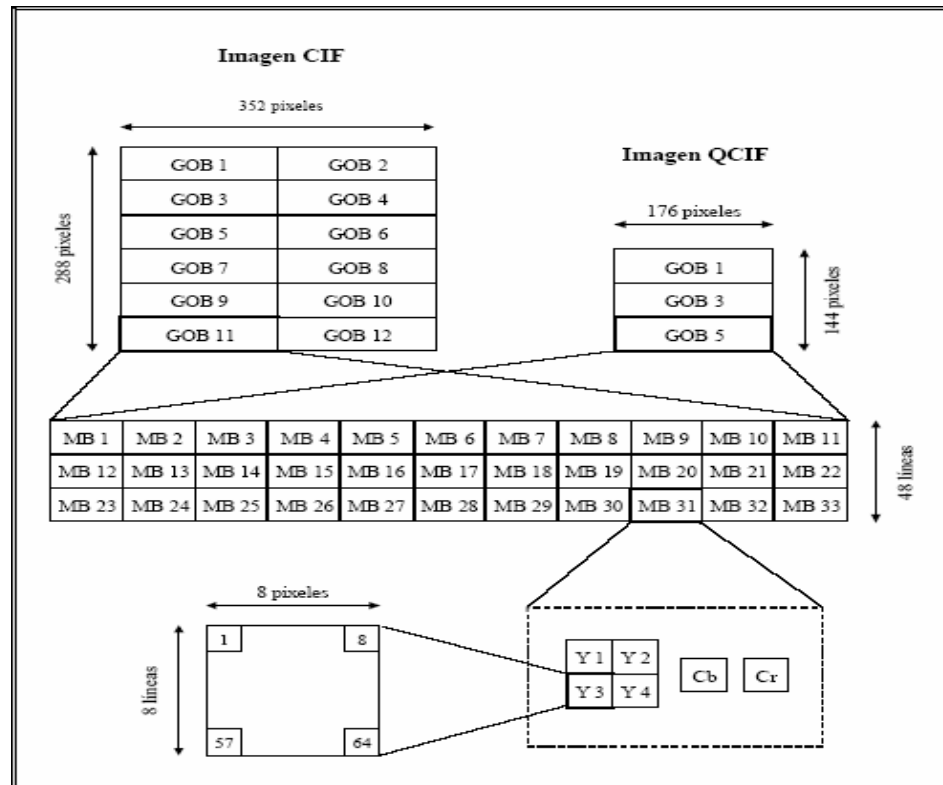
Imagen CIF

352 pixeles

288 pixeles

| GOB 1 | GOB 2 |
|---|---|
| GOB 3 | GOB 4 |
| GOB 5 | GOB 6 |
| GOB 7 | GOB 8 |
| GOB 9 | GOB 10 |
| GOB 11 | GOB 12 |

Imagen QCIF

176 pixeles

144 pixeles

| GOB 1 |
|---|
| GOB 3 |
| GOB 5 |

| MB 1 | MB 2 | MB 3 | MB 4 | MB 5 | MB 6 | MB 7 | MB 8 | MB 9 | MB 10 | MB 11 |
|---|---|---|---|---|---|---|---|---|---|---|
| MB 12 | MB 13 | MB 14 | MB 15 | MB 16 | MB 17 | MB 18 | MB 19 | MB 20 | MB 21 | MB 22 |
| MB 23 | MB 24 | MB 25 | MB 26 | MB 27 | MB 28 | MB 29 | MB 30 | MB 31 | MB 32 | MB 33 |

48 líneas

8 pixeles

8 líneas

1

8

57

64

| Y 1 | Y 2 |
|---|---|
| Y 3 | Y 4 |

Cb

Cr